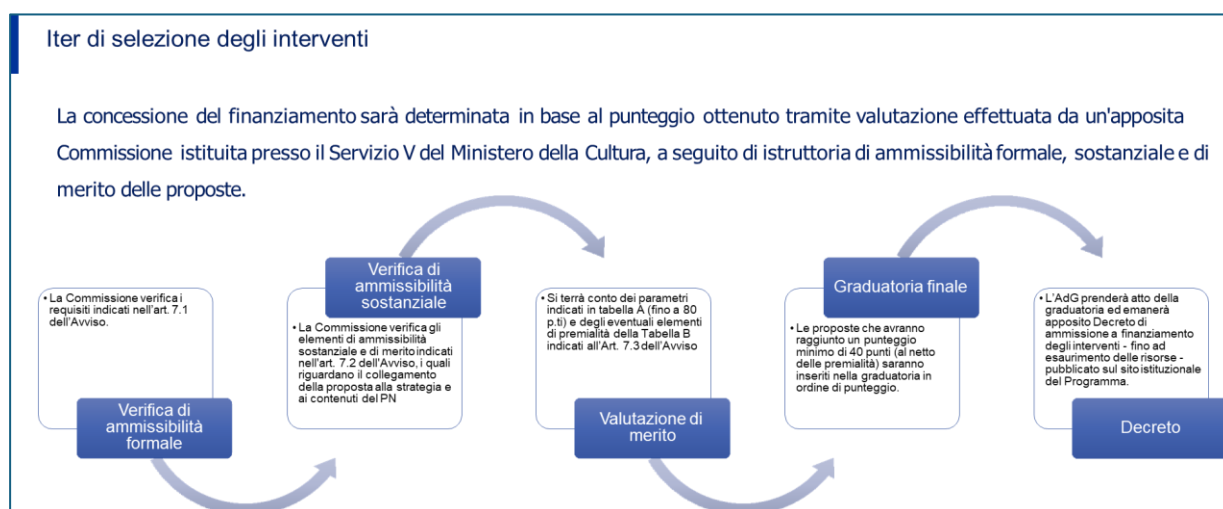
Iter di selezione degli interventi

La concessione del finanziamento sarà determinata in base al punteggio ottenuto tramite valutazione effettuata da un'apposita Commissione istituita presso il Servizio V del Ministero della Cultura, a seguito di istruttoria di ammissibilità formale, sostanziale e di merito delle proposte.

• La Commissione verifica i requisiti indicati nell'art. 7.1 dell'Avviso.

Verifica di ammissibilità formale

Verifica di ammissibilità sostanziale

• La Commissione verifica gli elementi di ammissibilità sostanziale e di merito indicati nell'art. 7.2 dell'Avviso, i quali riguardano il collegamento della proposta alla strategia e ai contenuti del PN

• Si terrà conto dei parametri indicati in tabella A (fino a 80 p.ti) e degli eventuali elementi di premialità della Tabella B indicati all'Art. 7.3 dell'Avviso

Valutazione di merito

Graduatoria finale

• Le proposte che avranno raggiunto un punteggio minimo di 40 punti (al netto delle premialità) saranno inseriti nella graduatoria in ordine di punteggio.

• L'AdG prenderà atto della graduatoria ed emanerà apposito Decreto di ammissione a finanziamento degli interventi - fino ad esaurimento delle risorse - pubblicato sul sito istituzionale del Programma.

Decreto